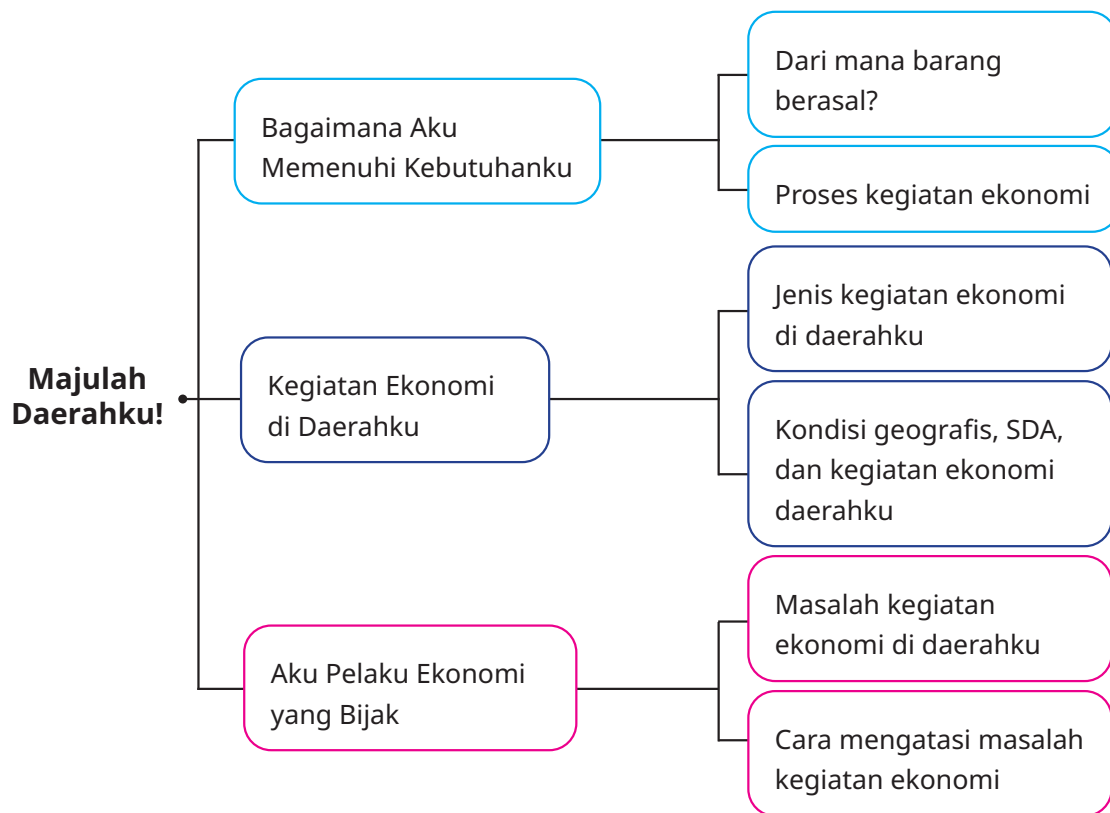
Majulah Daerahku!

Bagaimana Aku Memenuhi Kebutuhanku

Dari mana barang berasal?

Proses kegiatan ekonomi

Kegiatan Ekonomi di Daerahku

Jenis kegiatan ekonomi di daerahku

Kondisi geografis, SDA, dan kegiatan ekonomi daerahku

Aku Pelaku Ekonomi yang Bijak

Masalah kegiatan ekonomi di daerahku

Cara mengatasi masalah kegiatan ekonomi